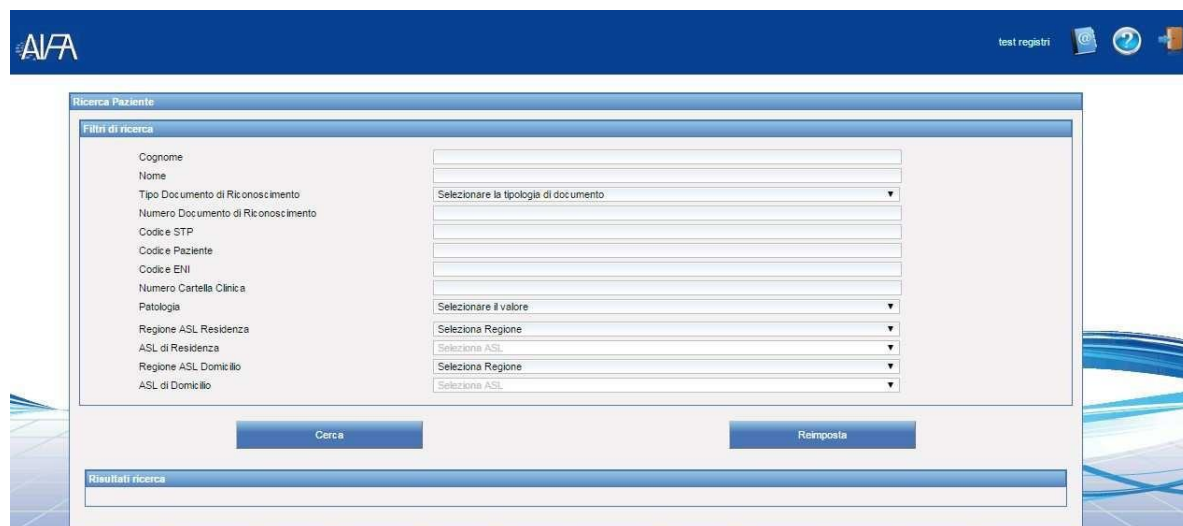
AIFA

test registri

Ricerca Paziente

Filtri di ricerca

| | |
|---|---|
| Cognome | |
| Nome | |
| Tipo Documento di Riconoscimento | Selezionare la tipologia di documento ▼ |
| Numero Documento di Riconoscimento | |
| Codice STP | |
| Codice Paziente | |
| Codice ENI | |
| Numero Cartella Clinica | |
| Patologia | Selezionare il valore ▼ |
| Regione ASL Residenza | Seleziona Regione ▼ |
| ASL di Residenza | Seleziona ASL ▼ |
| Regione ASL Domicilio | Seleziona Regione ▼ |
| ASL di Domicilio | Seleziona ASL ▼ |

Cerca

Reimposta

Risultati ricerca